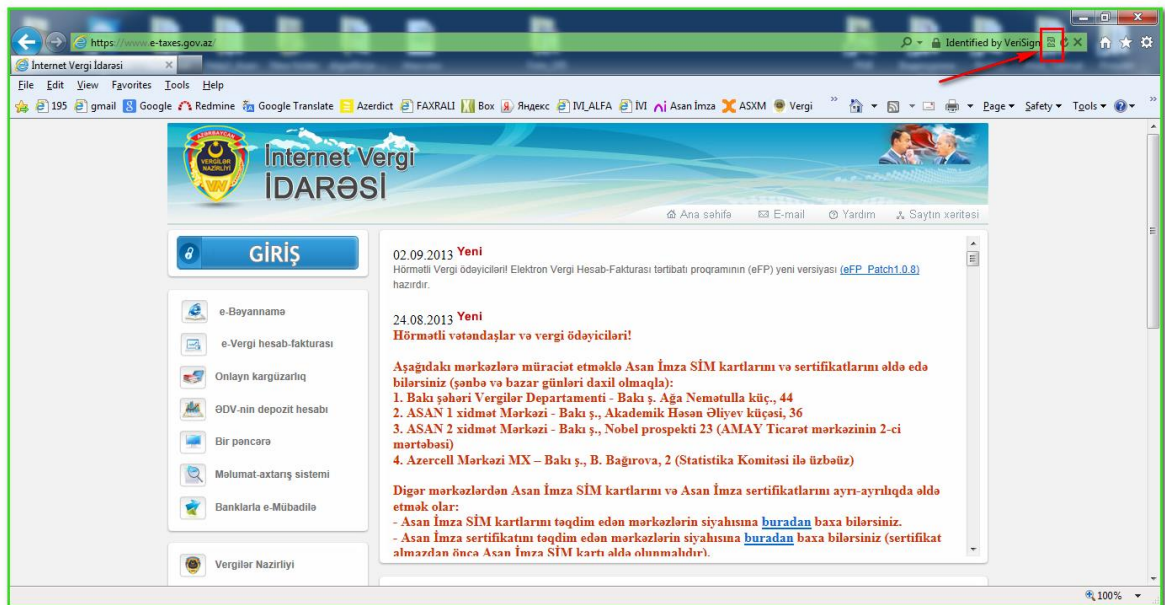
https://www.e-taxes.gov.az/

Identified by VeriSign

İnternet Vergi İdarəsi

File Edit View Favorites Tools Help

195 gmail Google Redmine Google Translate Azerdict FAXRALI Box Яндекс IVI_ALFA IVI Asan İmza ASXM Vergi

Page Safety Tools

AZƏRBAYCAN VERGİLƏR NAZİRLİYİ

İnternet Vergi İDARƏSİ

Ana səhifə E-mail Yardım Saytın xəritəsi

GİRİŞ

e-Bəyannamə

e-Vergi hesab-fakturası

Onlayn kargüzarlıq

ƏDV-nin depozit hesabı

Bir pəncərə

Məlumat-axtarış sistemi

Banklarla e-Mübadilə

Vergilər Nazirliyi

02.09.2013 Yeni
Hörmətli Vergi ödəyiciləri! Elektron Vergi Hesab-Fakturası tərtibatı proqramının (eFP) yeni versiyası (eFP_Patch1.0.8) hazırdır.

24.08.2013 Yeni
Hörmətli vətəndaşlar və vergi ödəyiciləri!

Aşağıdakı mərkəzlərə müraciət etməklə Asan İmza SİM kartlarını və sertifikatlarını əldə edə bilərsiniz (şənbə və bazar günləri daxil olmaqla):
1. Bakı şəhəri Vergilər Departamenti - Bakı ş. Ağa Nemətulla küç., 44
2. ASAN 1 xidmət Mərkəzi - Bakı ş., Akademik Həsən Əliyev küçəsi, 36
3. ASAN 2 xidmət Mərkəzi - Bakı ş., Nobel prospekti 23 (AMAY Ticarət mərkəzinin 2-ci mərtəbəsi)
4. Azercell Mərkəzi MX – Bakı ş., B. Bağırova, 2 (Statistika Komitəsi ilə üzbəüz)

Digər mərkəzlərdən Asan İmza SİM kartlarını və Asan İmza sertifikatlarını ayrı-ayrılıqda əldə etmək olar:
- Asan İmza SİM kartlarını təqdim edən mərkəzlərin siyahısına buradan baxa bilərsiniz.
- Asan İmza sertifikatını təqdim edən mərkəzlərin siyahısına buradan baxa bilərsiniz (sertifikat almazdan öncə Asan İmza SİM kartı əldə olunmalıdır).

100%